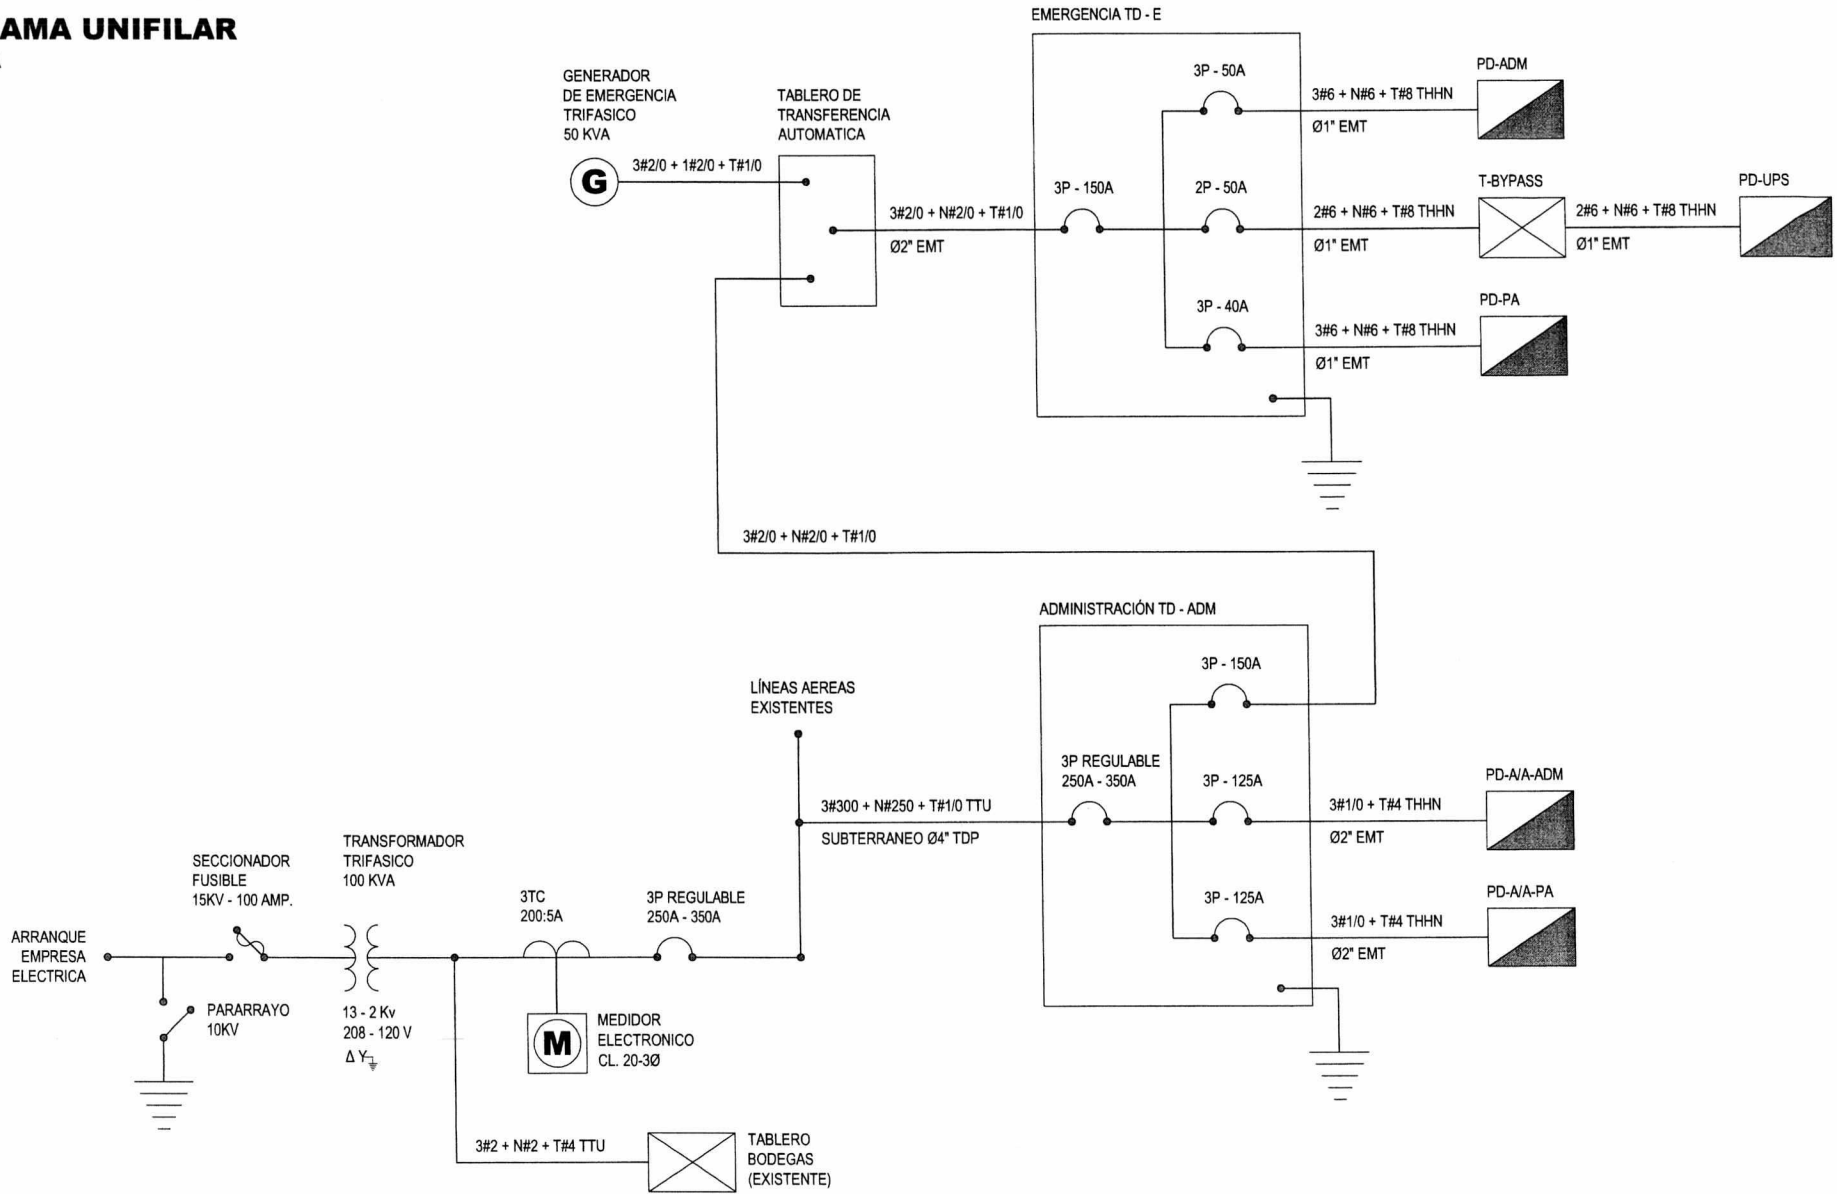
AMA UNIFILAR

EMERGENCIA TD - E

GENERADOR DE EMERGENCIA TRIFASICO 50 KVA

G

3#2/0 + 1#2/0 + T#1/0

TABLERO DE TRANSFERENCIA AUTOMATICA

3#2/0 + N#2/0 + T#1/0

Ø2" EMT

3P - 150A

3P - 50A

3#6 + N#6 + T#8 THHN

Ø1" EMT

PD-ADM

2P - 50A

2#6 + N#6 + T#8 THHN

Ø1" EMT

T-BYPASS

2#6 + N#6 + T#8 THHN

Ø1" EMT

PD-UPS

3P - 40A

3#6 + N#6 + T#8 THHN

Ø1" EMT

PD-PA

3#2/0 + N#2/0 + T#1/0

ADMINISTRACIÓN TD - ADM

3P - 150A

LÍNEAS AEREAS EXISTENTES

3P REGULABLE 250A - 350A

3P - 125A

3#300 + N#250 + T#1/0 TTU

SUBTERRANEO Ø4" TDP

3#1/0 + T#4 THHN

Ø2" EMT

PD-A/A-ADM

3P - 125A

3#1/0 + T#4 THHN

Ø2" EMT

PD-A/A-PA

SECCIONADOR FUSIBLE 15KV - 100 AMP.

TRANSFORMADOR TRIFASICO 100 KVA

3TC 200:5A

3P REGULABLE 250A - 350A

ARRANQUE EMPRESA ELECTRICA

PARARRAYO 10KV

13 - 2 Kv
208 - 120 V
Δ Y

M

MEDIDOR ELECTRONICO CL. 20-3Ø

3#2 + N#2 + T#4 TTU

TABLERO BODEGAS (EXISTENTE)